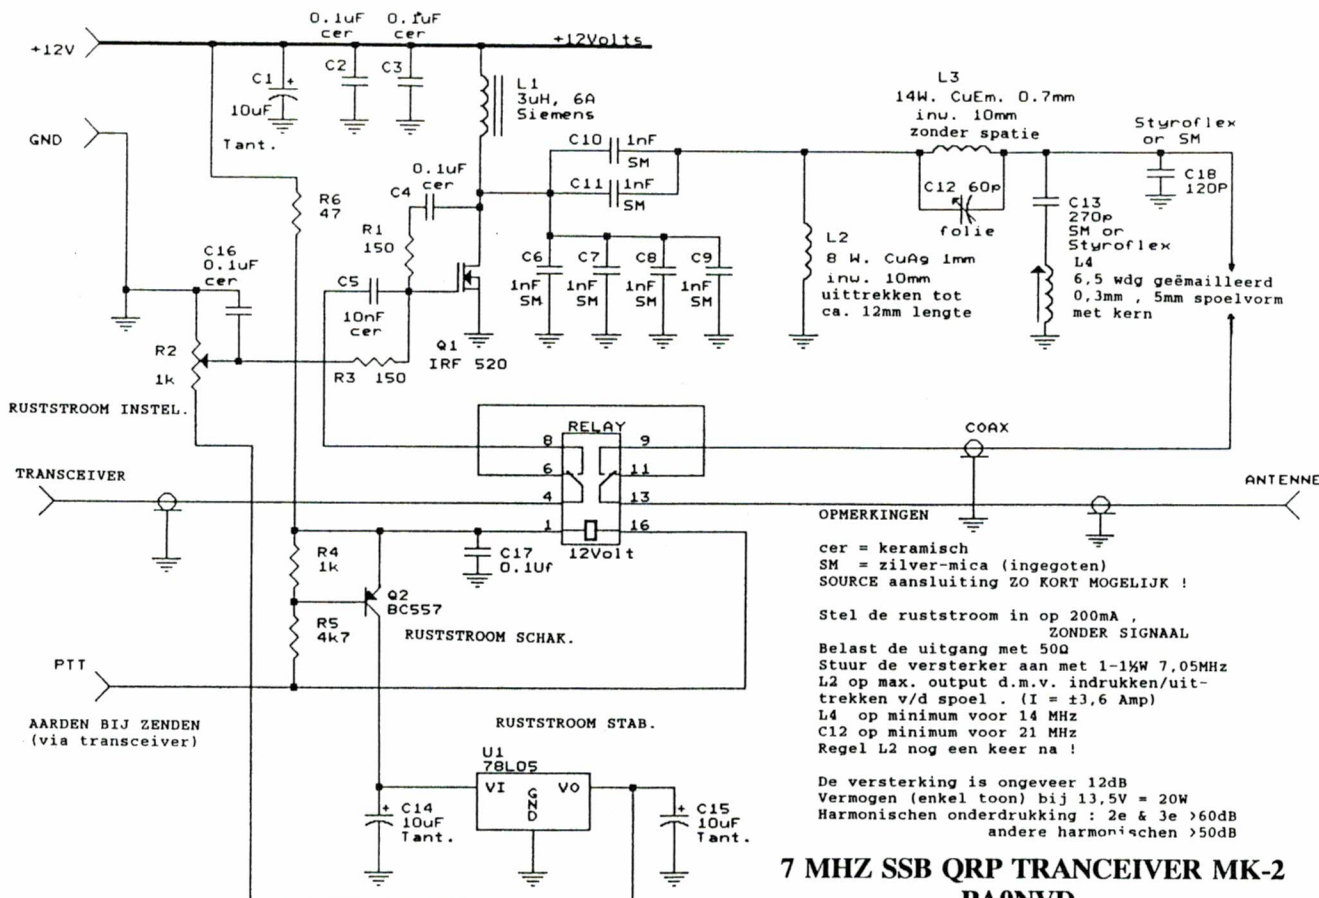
+12V
0.1uF cer
0.1uF cer
+12Volts
C1
10uF
Tant.
C2
C3
L1
3uH, 6A
Siemens
GND
C10 1nF SM
C11 1nF SM
0.1uF cer
C4
R6
47
R1
150
L3
14W. CuEm. 0.7mm
inw. 10mm
zonder spatie
C12 60p
folie
Styroflex or SM
C18
120P
C13
270p
SM or
Styroflex
L4
6,5 wdg geëmailleerd 0,3mm , 5mm spoelvorm met kern
L2
8 W. CuAg 1mm
inw. 10mm
uittrekken tot
ca. 12mm lengte
C6 1nF SM
C7 1nF SM
C8 1nF SM
C9 1nF SM
C16
0.1uF
cer
C5
10nF
cer
Q1
IRF 520
R2
1k
R3 150
RUSTSTROOM INSTEL.
RELAY
8
9
6
11
4
13
1
16
12Volt
COAX
TRANSCEIVER
ANTENNE
R4
1k
R5
4k7
Q2
BC557
C17
0.1Uf
RUSTSTROOM SCHAK.
PTT
AARDEN BIJ ZENDEN
(via transceiver)
RUSTSTROOM STAB.
U1
78L05
VI
GND
VO
C14
10uF
Tant.
C15
10uF
Tant.

OPMERKINGEN

cer = keramisch
SM = zilver-mica (ingegoten)
SOURCE aansluiting ZO KORT MOGELIJK !

Stel de ruststroom in op 200mA , ZONDER SIGNAAL
Belast de uitgang met 50Ω
Stuur de versterker aan met 1-1½W 7,05MHz
L2 op max. output d.m.v. indrukken/uittrekken v/d spoel . (I = ±3,6 Amp)
L4 op minimum voor 14 MHz
C12 op minimum voor 21 MHz
Regel L2 nog een keer na !

De versterking is ongeveer 12dB
Vermogen (enkel toon) bij 13,5V = 20W
Harmonischen onderdrukking : 2e & 3e >60dB
andere harmonischen >50dB

7 MHZ SSB QRP TRANCEIVER MK-2
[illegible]